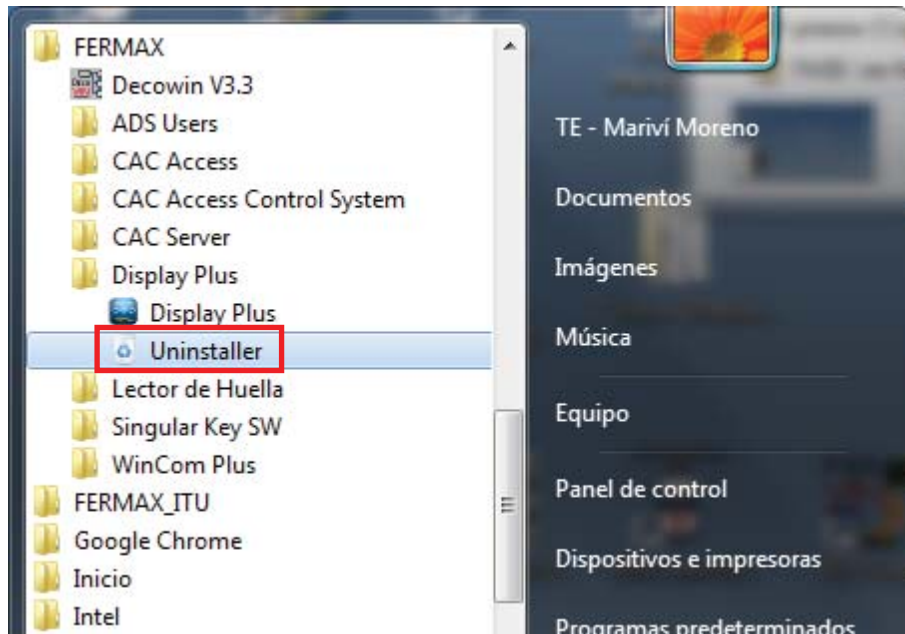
FERMAX
Decowin V3.3
ADS Users
CAC Access
CAC Access Control System
CAC Server
Display Plus
Display Plus
Uninstaller
Lector de Huella
Singular Key SW
WinCom Plus
FERMAX_ITU
Google Chrome
Inicio
Intel

TE - Mariví Moreno
Documentos
Imágenes
Música
Equipo
Panel de control
Dispositivos e impresoras
Programas predeterminados